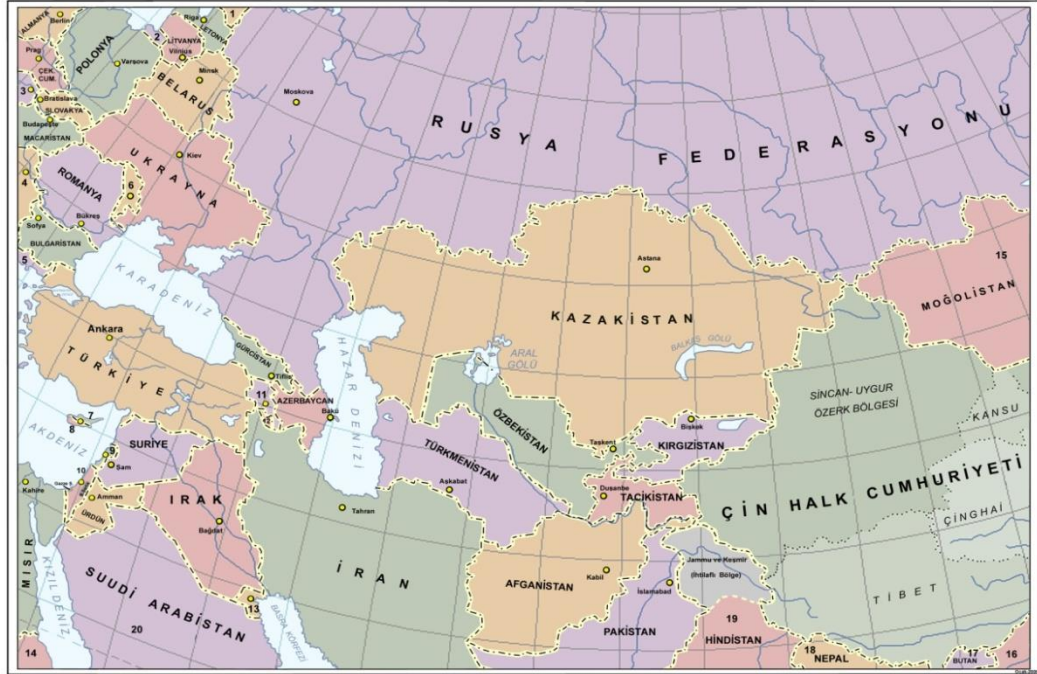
ALMANYA
Berlin
Riga
LETONYA
1
2
LİTVANYA
Vilnius
POLONYA
Prag
Varşova
Minsk
ÇEK CUM.
BELARUS
Moskova
3
Bratislava
SLOVAKYA
Budapeşte
MACARİSTAN
R U S Y A
F E D E R A S Y O N U
Kiev
U K R A Y N A
4
ROMANYA
6
Bükreş
Sofya
BULGARİSTAN
5
KARADENİZ
Astana
15
MOĞOLİSTAN
Ankara
T Ü R K İ Y E
GÜRCİSTAN
Tiflis
K A Z A K İ S T A N
ARAL GÖLÜ
BALKAŞ GÖLÜ
SİNCAN- UYGUR ÖZERK BÖLGESİ
KANSU
11
AZERBAYCAN
Bakü
HAZAR DENİZİ
7
8
AKDENİZ
SURİYE
Şam
9
10
Kahire
Gazze
Ammen
ÜRDÜN
IRAK
Bağdat
ÖZBEKİSTAN
TÜRKMENİSTAN
Aşkabat
Tahran
Bişkek
Taşkent
KIRGIZİSTAN
Duşanbe
TACİKİSTAN
Ç İ N H A L K C U M H U R İ Y E T İ
ÇİNGHAİ
MISIR
KIZIL DENİZ
S U U D İ A R A B İ S T A N
20
I R A N
13
BASRA KÖRFEZİ
AFGANİSTAN
Kabil
İslamabad
Jammu ve Keşmir (İhtilaflı Bölge)
PAKİSTAN
19
HİNDİSTAN
T İ B E T
18
NEPAL
BUTAN
17
16
14